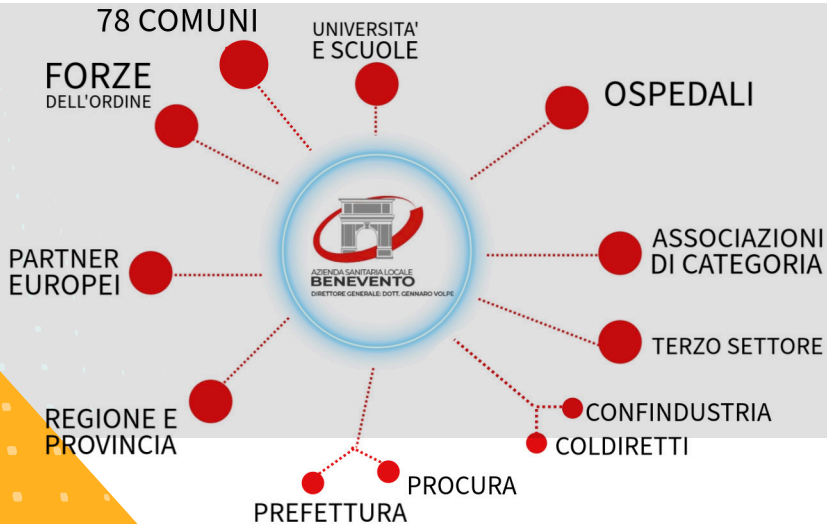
78 COMUNI

UNIVERSITA'
E SCUOLE

FORZE
DELL'ORDINE

OSPEDALI

AZIENDA SANITARIA LOCALE
BENEVENTO
DIRETTORE GENERALE: DOTT. GENNARO VOLPE

ASSOCIAZIONI
DI CATEGORIA

PARTNER
EUROPEI

TERZO SETTORE

REGIONE E
PROVINCIA

CONFINDUSTRIA

COLDIRETTI

PROCURA

PREFETTURA